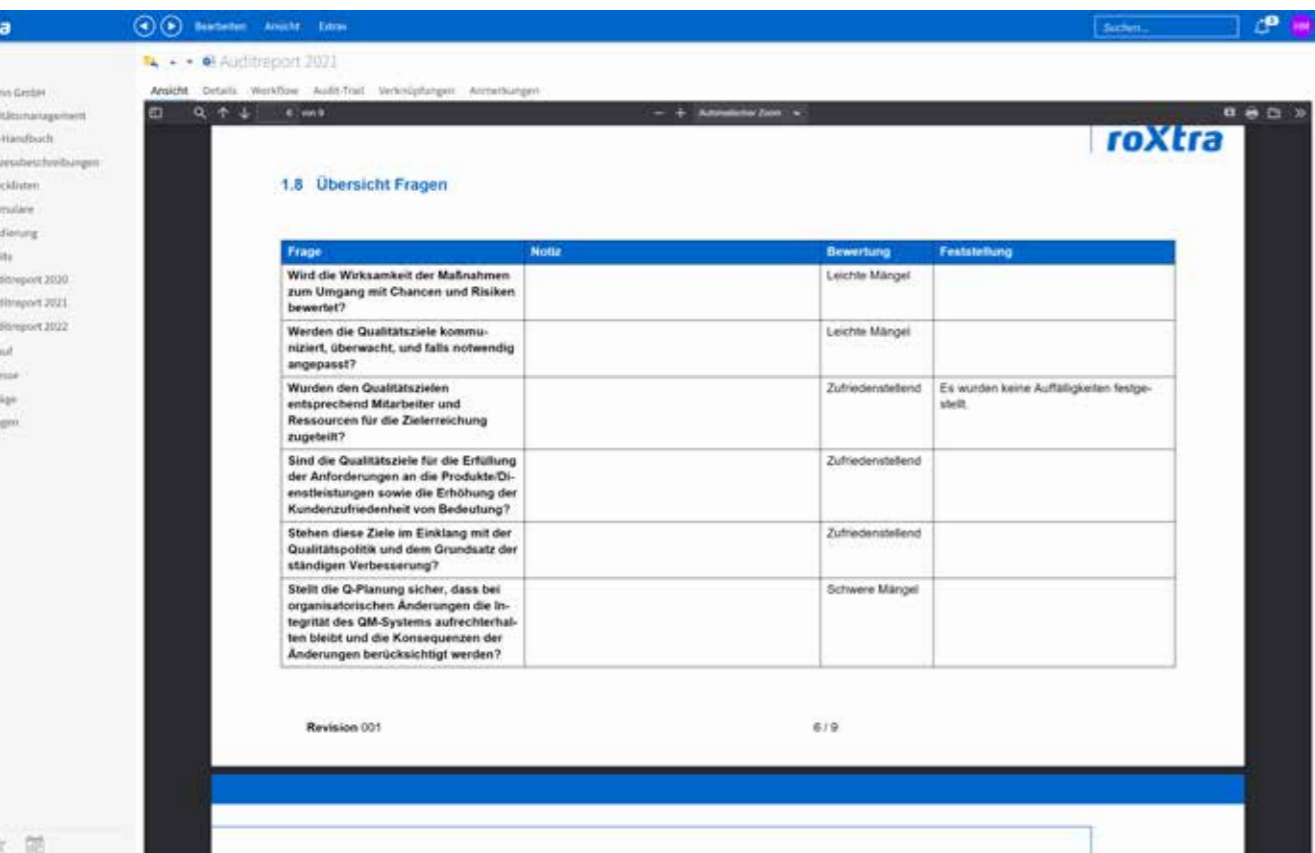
a

Bearbeiten Ansicht Extras

Suchen...

HM

ons GmbH
litätsmanagement
-Handbuch
zessbeschreibungen
cklisten
rmulare
dienung
dits
ditreport 2020
ditreport 2021
ditreport 2022
auf
esse
äge
igen

Auditreport 2021

Ansicht Details Workflow Audit-Trail Verknüpfungen Anmerkungen

6 von 9

Automatischer Zoom

roXtra

1.8 Übersicht Fragen

| Frage | Notiz | Bewertung | Feststellung |
|---|---|---|---|
| Wird die Wirksamkeit der Maßnahmen zum Umgang mit Chancen und Risiken bewertet? | | Leichte Mängel | |
| Werden die Qualitätsziele kommuniziert, überwacht, und falls notwendig angepasst? | | Leichte Mängel | |
| Wurden den Qualitätszielen entsprechend Mitarbeiter und Ressourcen für die Zielerreichung zugeteilt? | | Zufriedenstellend | Es wurden keine Auffälligkeiten festgestellt. |
| Sind die Qualitätsziele für die Erfüllung der Anforderungen an die Produkte/Dienstleistungen sowie die Erhöhung der Kundenzufriedenheit von Bedeutung? | | Zufriedenstellend | |
| Stehen diese Ziele im Einklang mit der Qualitätspolitik und dem Grundsatz der ständigen Verbesserung? | | Zufriedenstellend | |
| Stellt die Q-Planung sicher, dass bei organisatorischen Änderungen die Integrität des QM-Systems aufrechterhalten bleibt und die Konsequenzen der Änderungen berücksichtigt werden? | | Schwere Mängel | |

Revision 001

6 / 9